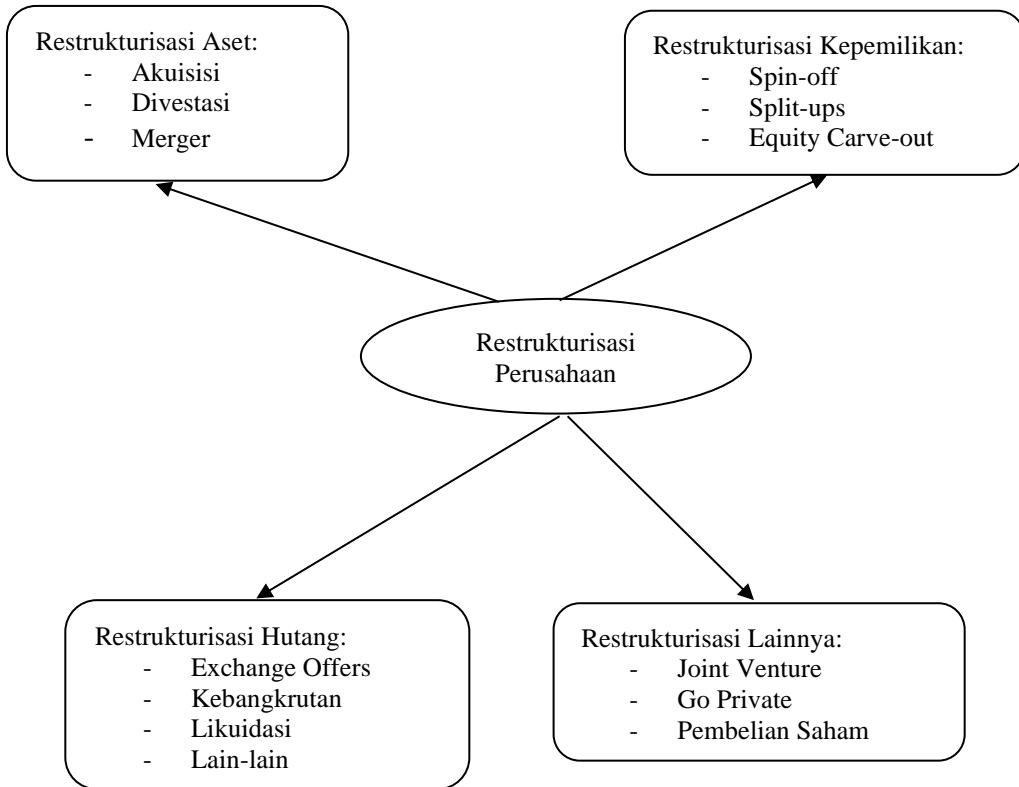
Restrukturisasi Aset:
- Akuisisi
- Divestasi
- Merger

Restrukturisasi Kepemilikan:
- Spin-off
- Split-ups
- Equity Carve-out

Restrukturisasi Perusahaan

Restrukturisasi Hutang:
- Exchange Offers
- Kebangkrutan
- Likuidasi
- Lain-lain

Restrukturisasi Lainnya:
- Joint Venture
- Go Private
- Pembelian Saham